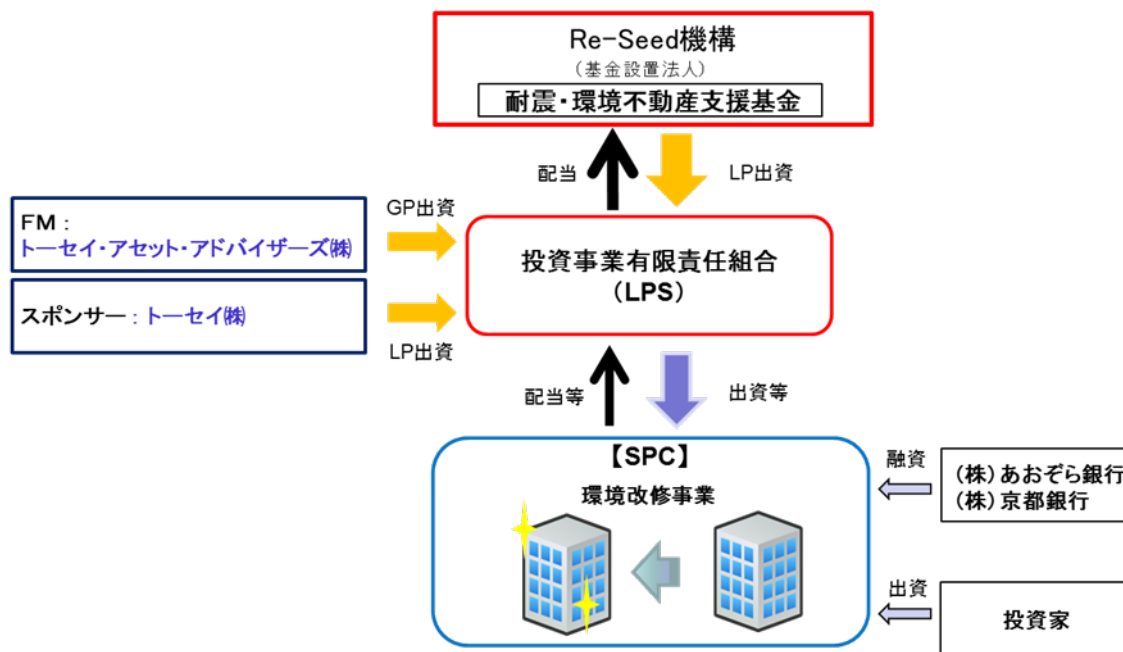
Re-Seed機構
（基金設置法人）
耐震・環境不動産支援基金

配当
LP出資

FM：
トーセイ・アセット・アドバイザーズ㈱

GP出資

投資事業有限責任組合
（LPS）

スポンサー：トーセイ㈱

LP出資

配当等
出資等

【SPC】
環境改修事業

融資
（株）あおぞら銀行
（株）京都銀行

出資
投資家